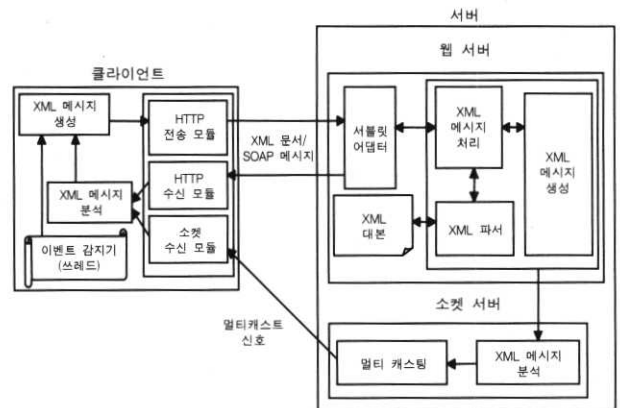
서버

웹 서버

클라이언트

XML 메시지 생성

HTTP 전송 모듈

XML 문서/ SOAP 메시지

서블릿 어댑터

XML 메시지 처리

XML 메시지 생성

HTTP 수신 모듈

XML 메시지 분석

소켓 수신 모듈

XML 대본

XML 파서

이벤트 감지기 (쓰레드)

소켓 서버

멀티캐스트 신호

멀티 캐스팅

XML 메시지 분석